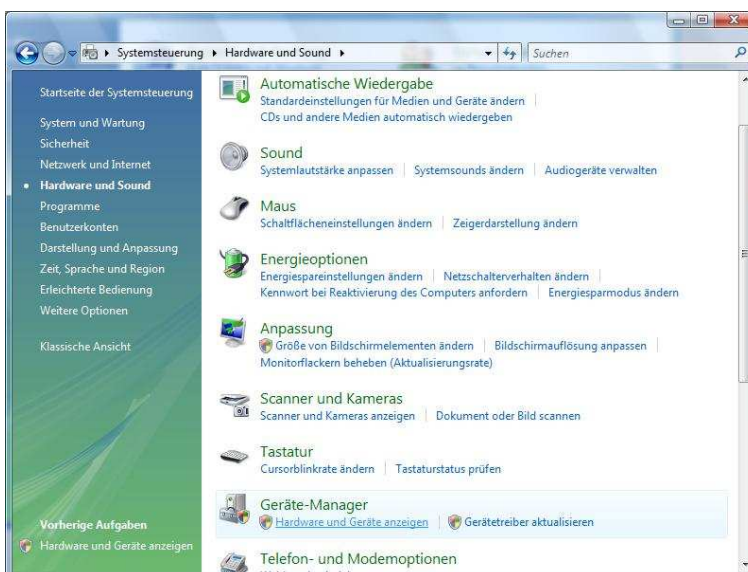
Systemsteuerung ▸ Hardware und Sound ▸

Suchen

Startseite der Systemsteuerung

System und Wartung
Sicherheit
Netzwerk und Internet
Hardware und Sound
Programme
Benutzerkonten
Darstellung und Anpassung
Zeit, Sprache und Region
Erleichterte Bedienung
Weitere Optionen

Klassische Ansicht

Vorherige Aufgaben
Hardware und Geräte anzeigen

Automatische Wiedergabe
Standardeinstellungen für Medien und Geräte ändern | CDs und andere Medien automatisch wiedergeben

Sound
Systemlautstärke anpassen | Systemsounds ändern | Audiogeräte verwalten

Maus
Schaltflächeneinstellungen ändern | Zeigerdarstellung ändern

Energieoptionen
Energiespareinstellungen ändern | Netzschalterverhalten ändern | Kennwort bei Reaktivierung des Computers anfordern | Energiesparmodus ändern

Anpassung
Größe von Bildschirmelementen ändern | Bildschirmauflösung anpassen | Monitorflackern beheben (Aktualisierungsrate)

Scanner und Kameras
Scanner und Kameras anzeigen | Dokument oder Bild scannen

Tastatur
Cursorblinkrate ändern | Tastaturstatus prüfen

Geräte-Manager
Hardware und Geräte anzeigen | Gerätetreiber aktualisieren

Telefon- und Modemoptionen
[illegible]